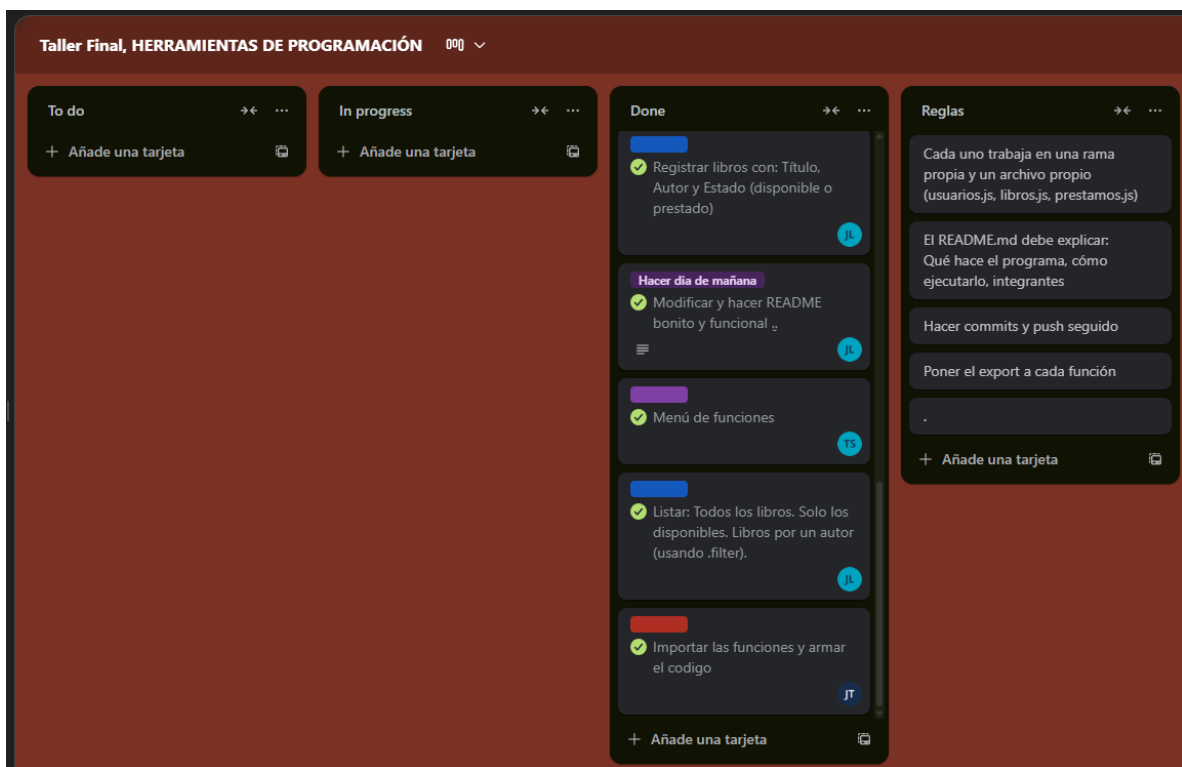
Taller Final, HERRAMIENTAS DE PROGRAMACIÓN

To do

+ Añade una tarjeta

In progress

+ Añade una tarjeta

Done

Registrar libros con: Título, Autor y Estado (disponible o prestado)

JL

Hacer dia de mañana

Modificar y hacer README bonito y funcional .,

JL

Menú de funciones

TS

Listar: Todos los libros. Solo los disponibles. Libros por un autor (usando .filter).

JL

Importar las funciones y armar el codigo

JT

+ Añade una tarjeta

Reglas

Cada uno trabaja en una rama propia y un archivo propio (usuarios.js, libros.js, prestamos.js)

El README.md debe explicar: Qué hace el programa, cómo ejecutarlo, integrantes

Hacer commits y push seguido

Poner el export a cada función

.

+ Añade una tarjeta